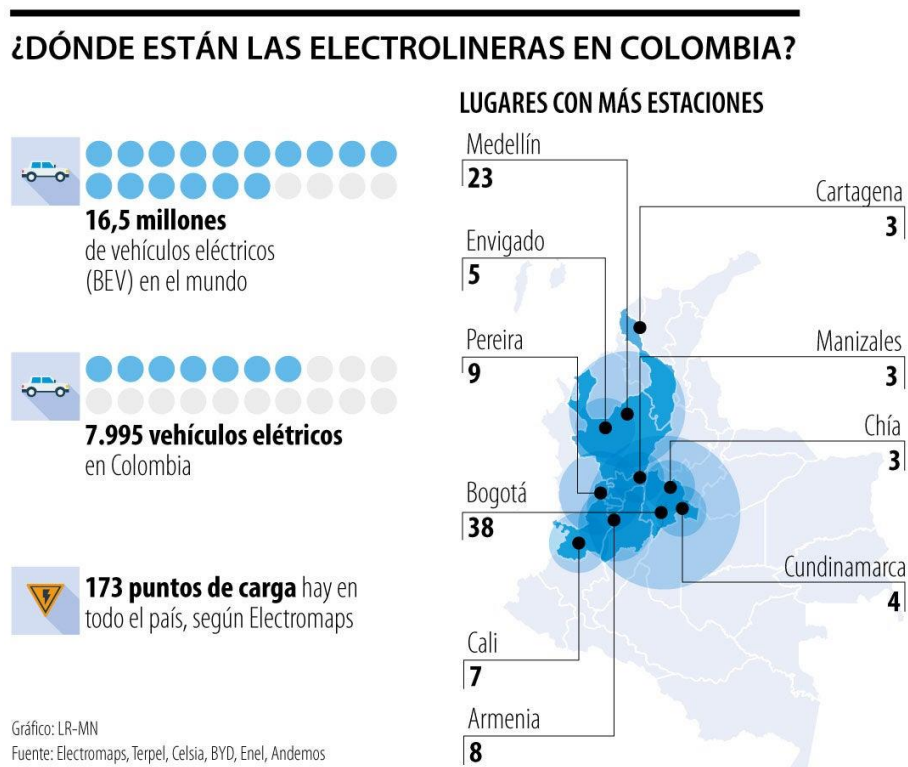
¿DÓNDE ESTÁN LAS ELECTROLINERAS EN COLOMBIA?

16,5 millones de vehículos eléctricos (BEV) en el mundo

7.995 vehículos elétricos en Colombia

173 puntos de carga hay en todo el país, según Electromaps

Gráfico: LR-MN
Fuente: Electromaps, Terpel, Celsia, BYD, Enel, Andemos

LUGARES CON MÁS ESTACIONES

Medellín
23

Cartagena
3

Envigado
5

Pereira
9

Manizales
3

Chía
3

Bogotá
38

Cundinamarca
4

Cali
7

Armenia
8